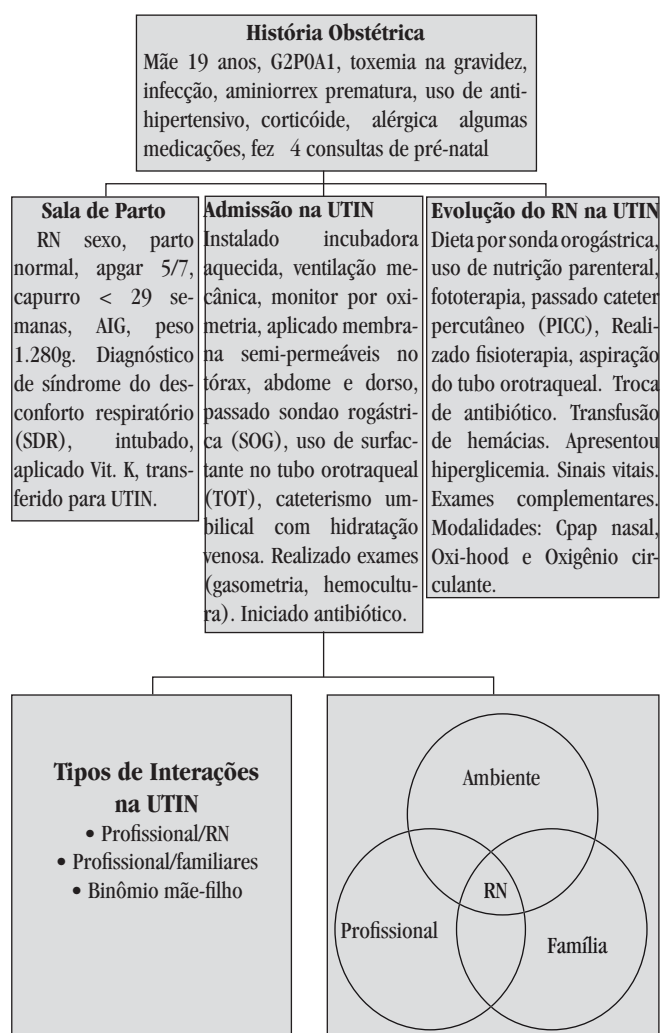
**História Obstétrica**
Mãe 19 anos, G2P0A1, toxemia na gravidez, infecção, aminiorrex prematura, uso de anti-hipertensivo, corticóide, alérgica algumas medicações, fez 4 consultas de pré-natal

**Sala de Parto**
RN sexo, parto normal, apgar 5/7, capurro < 29 semanas, AIG, peso 1.280g. Diagnóstico de síndrome do desconforto respiratório (SDR), intubado, aplicado Vit. K, transferido para UTIN.

**Admissão na UTIN**
Instalado incubadora aquecida, ventilação mecânica, monitor por oximetria, aplicado membrana semi-permeáveis no tórax, abdome e dorso, passado sondao rogástrica (SOG), uso de surfactante no tubo orotraqueal (TOT), cateterismo umbilical com hidratação venosa. Realizado exames (gasometria, hemocultura). Iniciado antibiótico.

**Evolução do RN na UTIN**
Dieta por sonda orogástrica, uso de nutrição parenteral, fototerapia, passado cateter percutâneo (PICC), Realizado fisioterapia, aspiração do tubo orotraqueal. Troca de antibiótico. Transfusão de hemácias. Apresentou hiperglicemia. Sinais vitais. Exames complementares. Modalidades: Cpap nasal, Oxi-hood e Oxigênio circulante.

**Tipos de Interações na UTIN**
• Profissional/RN
• Profissional/familiares
• Binômio mãe-filho

Ambiente
RN
Profissional
Família